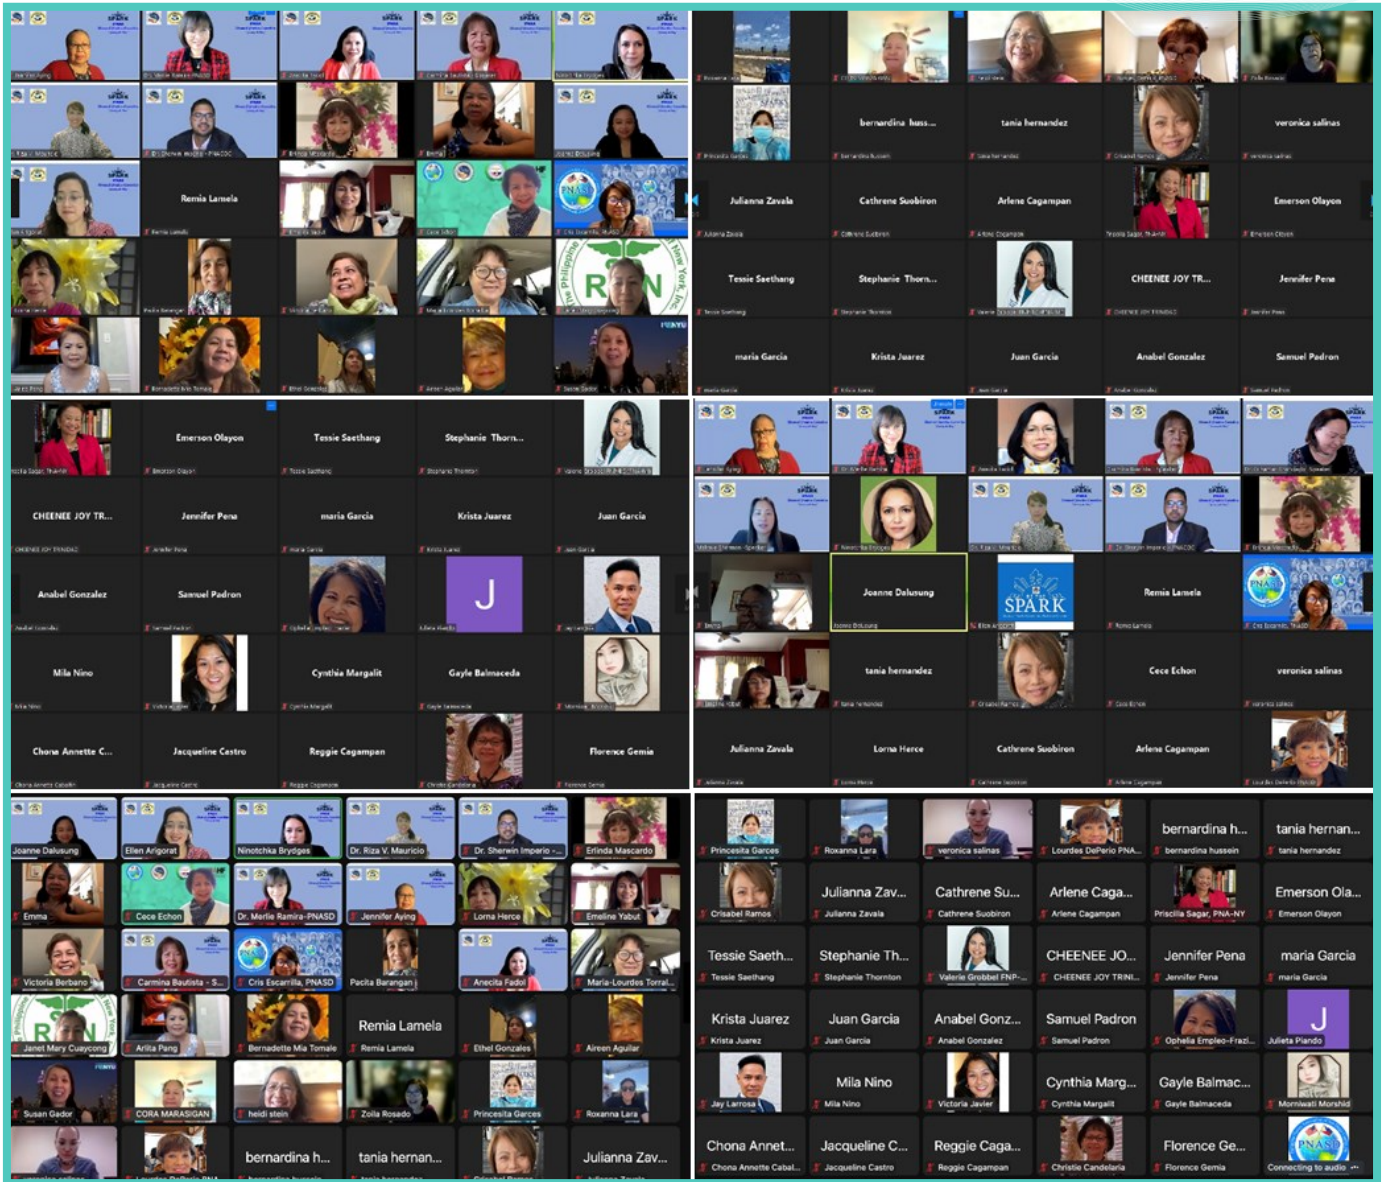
Remia Lamela

bernardina huss...
tania hernandez
veronica salinas
Julianna Zavala
Cathrene Suobiron
Arlene Cagampan
Emerson Olayon
Tessie Saethang
Stephanie Thorn...
CHEENEE JOY TR...
Jennifer Pena
maria Garcia
Krista Juarez
Juan Garcia
Anabel Gonzalez
Samuel Padron

Emerson Olayon
Tessie Saethang
Stephanie Thorn...
CHEENEE JOY TR...
Jennifer Pena
maria Garcia
Krista Juarez
Juan Garcia
Anabel Gonzalez
Samuel Padron
J
Mila Nino
Cynthia Margalit
Gayle Balmaceda
Chona Annette C...
Jacqueline Castro
Reggie Cagampan
Florence Gemia

Joanne Dalusung
SPARK
Remia Lamela
tania hernandez
Cece Echon
veronica salinas
Julianna Zavala
Lorna Herce
Cathrene Suobiron
Arlene Cagampan

Joanne Dalusung
Ellen Arigorat
Ninotchka Brydges
Dr. Riza V. Mauricio
Dr. Sherwin Imperio -...
Erlinda Mascardo
Emma
Cece Echon
Dr. Merlie Ramira-PNASD
Jennifer Aying
Lorna Herce
Emeline Yabut
Victoria Berbano
Carmina Bautista - S...
Cris Escarrilla, PNASD
Pacita Barangan
Anecita Fadol
Maria-Lourdes Torral...
Janet Mary Cuaycong
Arlita Pang
Bernadette Mia Tomale
Remia Lamela
Remia Lamela
Ethel Gonzales
Aireen Aguilar
Susan Gador
CORA MARASIGAN
heidi stein
Zoila Rosado
Princesita Garces
Roxanna Lara
bernardina h...
tania hernan...
Julianna Zav...

Princesita Garces
Roxanna Lara
veronica salinas
Lourdes DePerio PNA...
bernardina h...
bernardina hussein
tania hernan...
tania hernandez
Crisabel Ramos
Julianna Zav...
Julianna Zavala
Cathrene Su...
Cathrene Suobiron
Arlene Caga...
Arlene Cagampan
Priscilla Sagar, PNA-NY
Emerson Ola...
Emerson Olayon
Tessie Saeth...
Tessie Saethang
Stephanie Th...
Stephanie Thornton
Valerie Grobbel FNP-...
CHEENEE JO...
CHEENEE JOY TRINI...
Jennifer Pena
Jennifer Pena
maria Garcia
maria Garcia
Krista Juarez
Krista Juarez
Juan Garcia
Juan Garcia
Anabel Gonz...
Anabel Gonzalez
Samuel Padron
Samuel Padron
Ophelia Empleo-Frazi...
J
Julieta Piando
Jay Larrosa
Mila Nino
Mila Nino
Victoria Javier
Cynthia Marg...
Cynthia Margalit
Gayle Balmac...
Gayle Balmaceda
Morniwati Morshid
Chona Annet...
Chona Annette Cabal...
Jacqueline C...
Jacqueline Castro
Reggie Caga...
Reggie Cagampan
Christie Candelaria
Florence Ge...
Florence Gemia
Connecting to audio